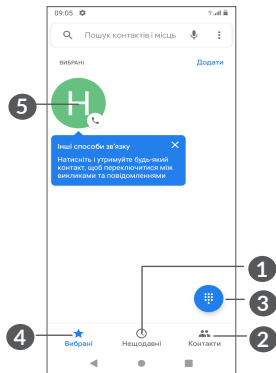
09:05

Пошук контактів і місць

ВИБРАНІ

Додати

H

5

Інші способи зв'язку

Натисніть і утримуйте будь-який контакт, щоб переключитися між викликами та повідомленнями

1

3

4

2

Вибрані

Нещодавні

Контакти